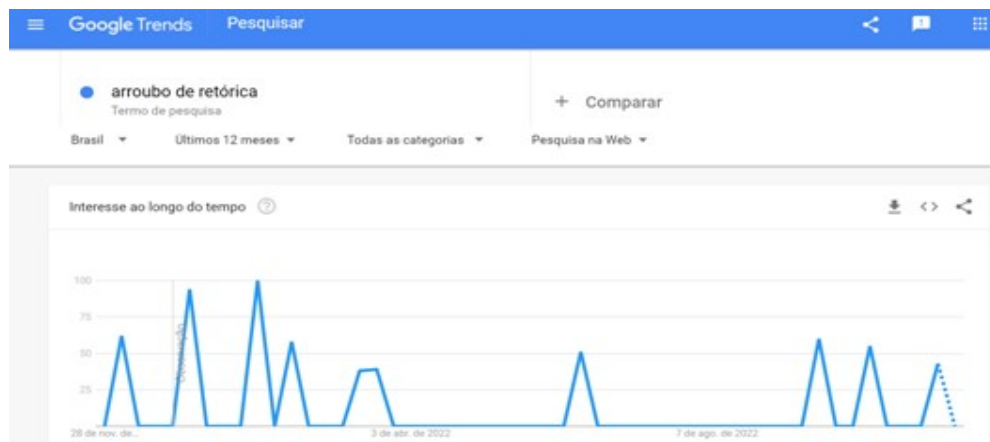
Google Trends Pesquisar

arroubo de retórica
Termo de pesquisa

+ Comparar

Brasil ▾ Últimos 12 meses ▾ Todas as categorias ▾ Pesquisa na Web ▾

Interesse ao longo do tempo

100
75
50
25

Observação

28 de nov. de... 3 de abr. de 2022 7 de ago. de 2022